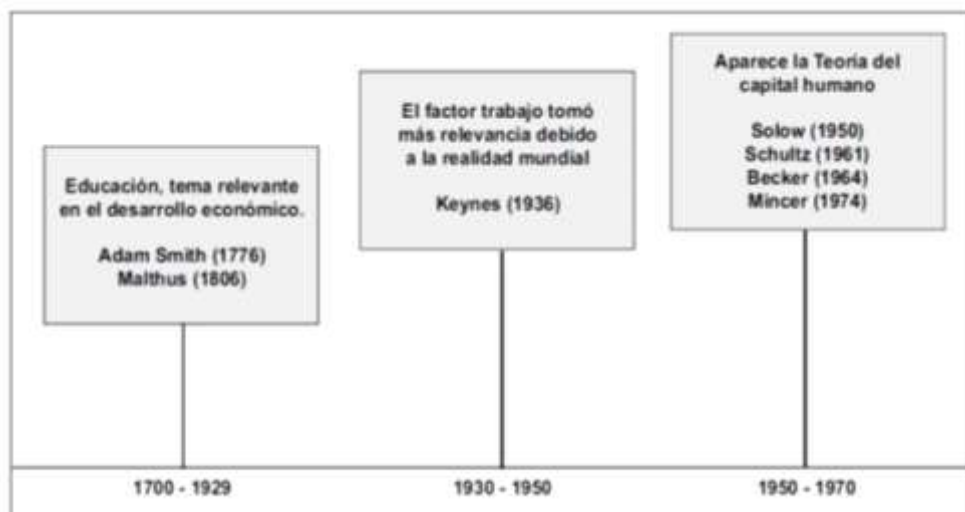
Educación, tema relevante en el desarrollo económico.

Adam Smith (1776)
Malthus (1806)

El factor trabajo tomó más relevancia debido a la realidad mundial

Keynes (1936)

Aparece la Teoría del capital humano

Solow (1950)
Schultz (1961)
Becker (1964)
Mincer (1974)

1700 - 1929

1930 - 1950

1950 - 1970